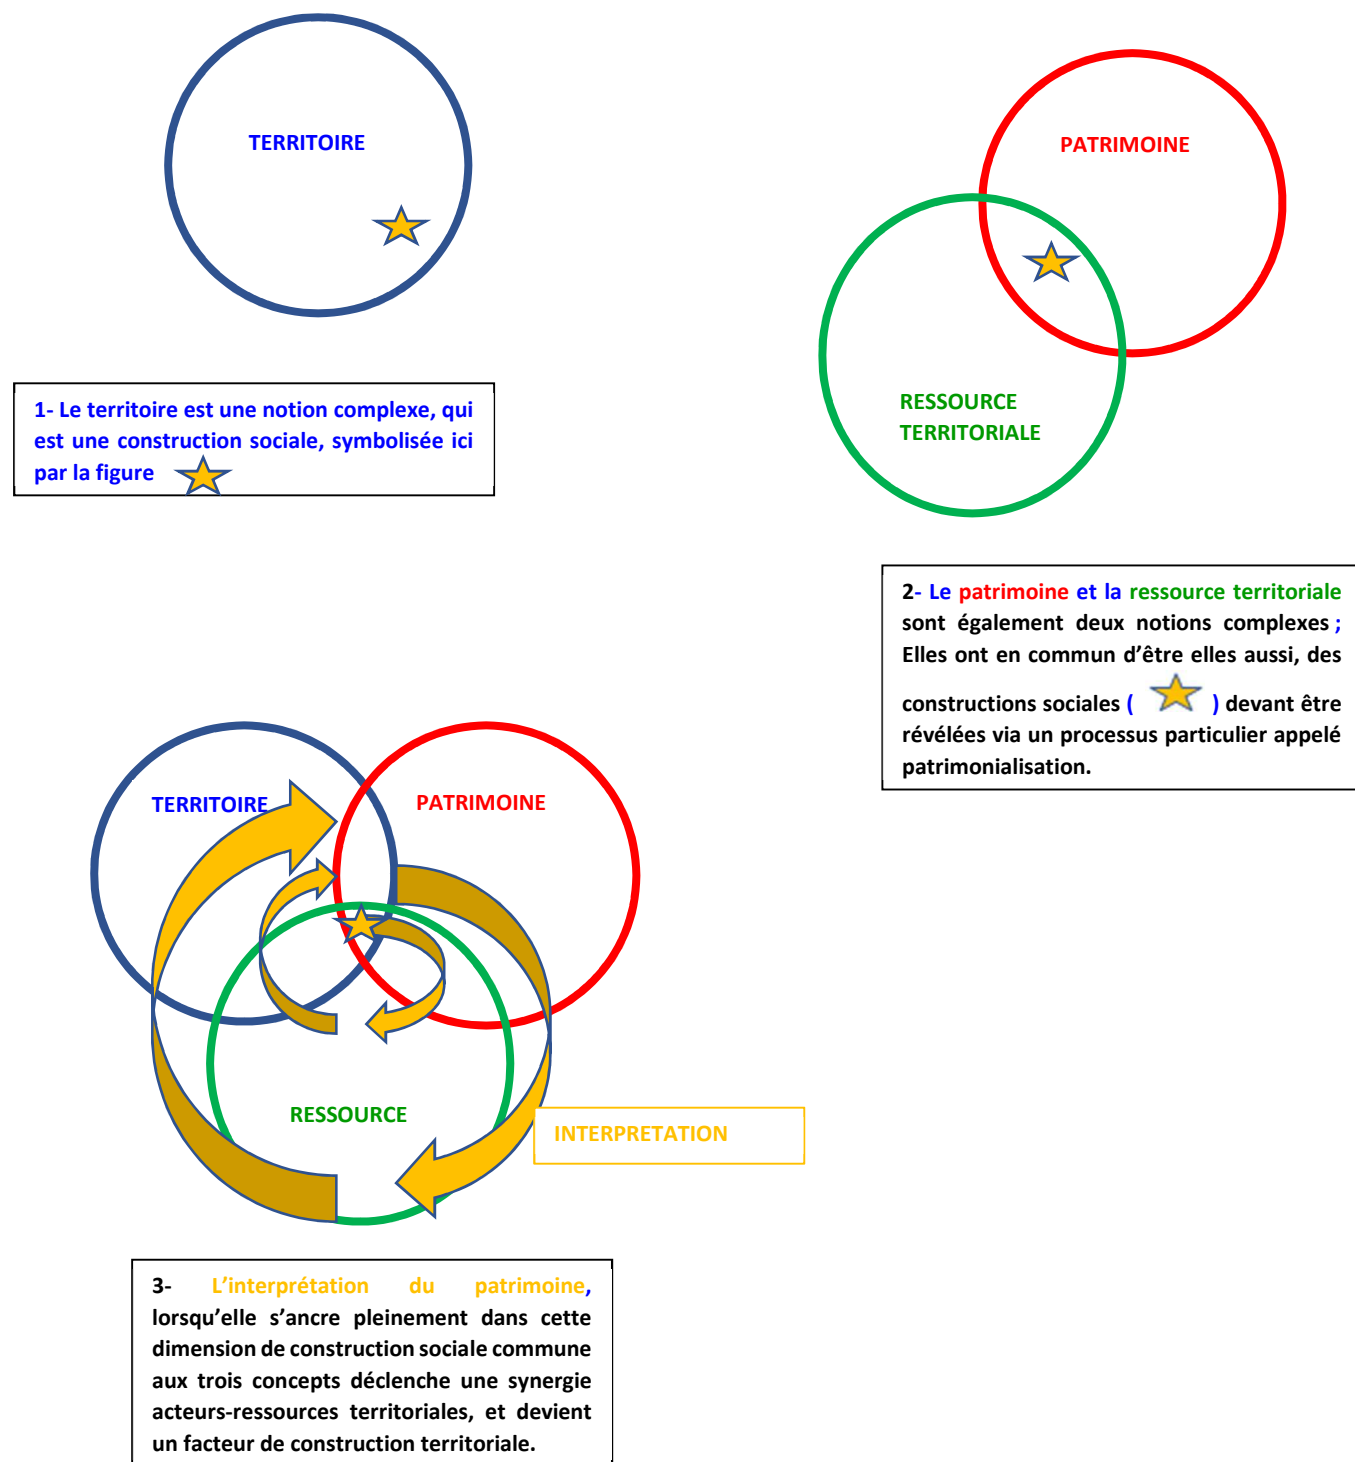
TERRITOIRE

PATRIMOINE

RESSOURCE TERRITORIALE

1- Le territoire est une notion complexe, qui est une construction sociale, symbolisée ici par la figure

2- Le patrimoine et la ressource territoriale sont également deux notions complexes ; Elles ont en commun d'être elles aussi, des constructions sociales ( ) devant être révélées via un processus particulier appelé patrimonialisation.

TERRITOIRE

PATRIMOINE

RESSOURCE

INTERPRETATION

3- L'interprétation du patrimoine, lorsqu'elle s'ancre pleinement dans cette dimension de construction sociale commune aux trois concepts déclenche une synergie acteurs-ressources territoriales, et devient un facteur de construction territoriale.